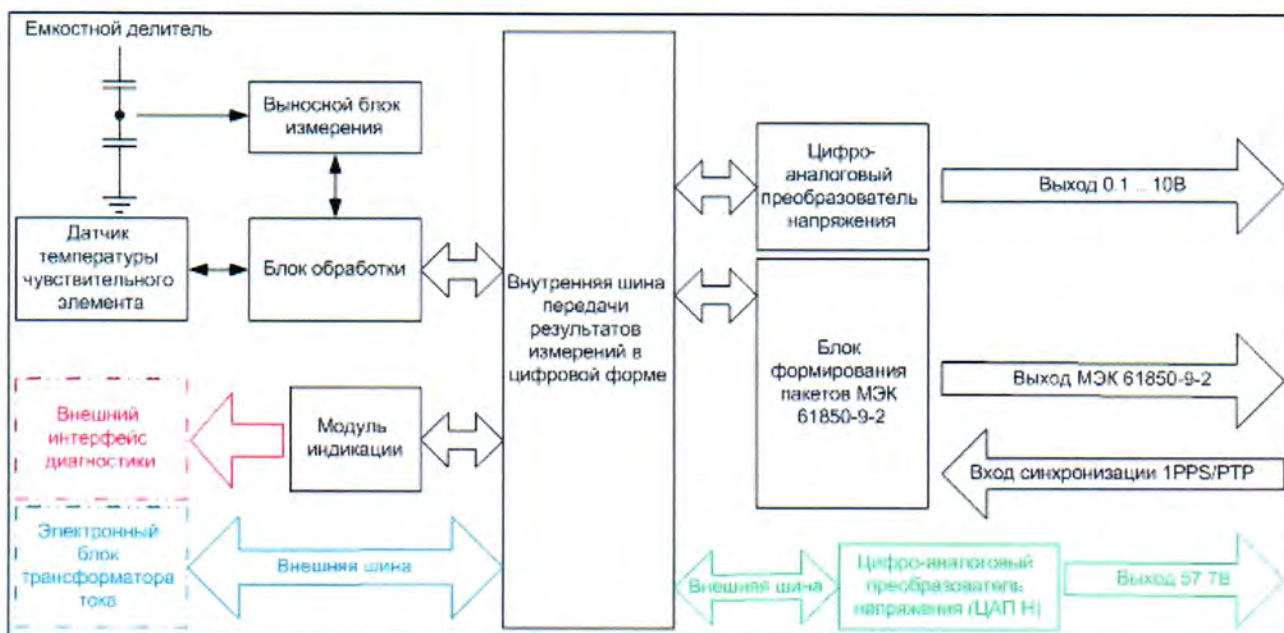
Емкостной делитель

Выносной блок измерения

Датчик температуры чувствительного элемента

Блок обработки

Внутренняя шина передачи результатов измерений в цифровой форме

Цифро-аналоговый преобразователь напряжения

Выход 0.1 ... 10В

Блок формирования пакетов МЭК 61850-9-2

Выход МЭК 61850-9-2

Вход синхронизации 1PPS/PTP

Внешний интерфейс диагностики

Модуль индикации

Электронный блок трансформатора тока

Внешняя шина

Внешняя шина

Цифро-аналоговый преобразователь напряжения (ЦАП Н)

Выход 57.7В